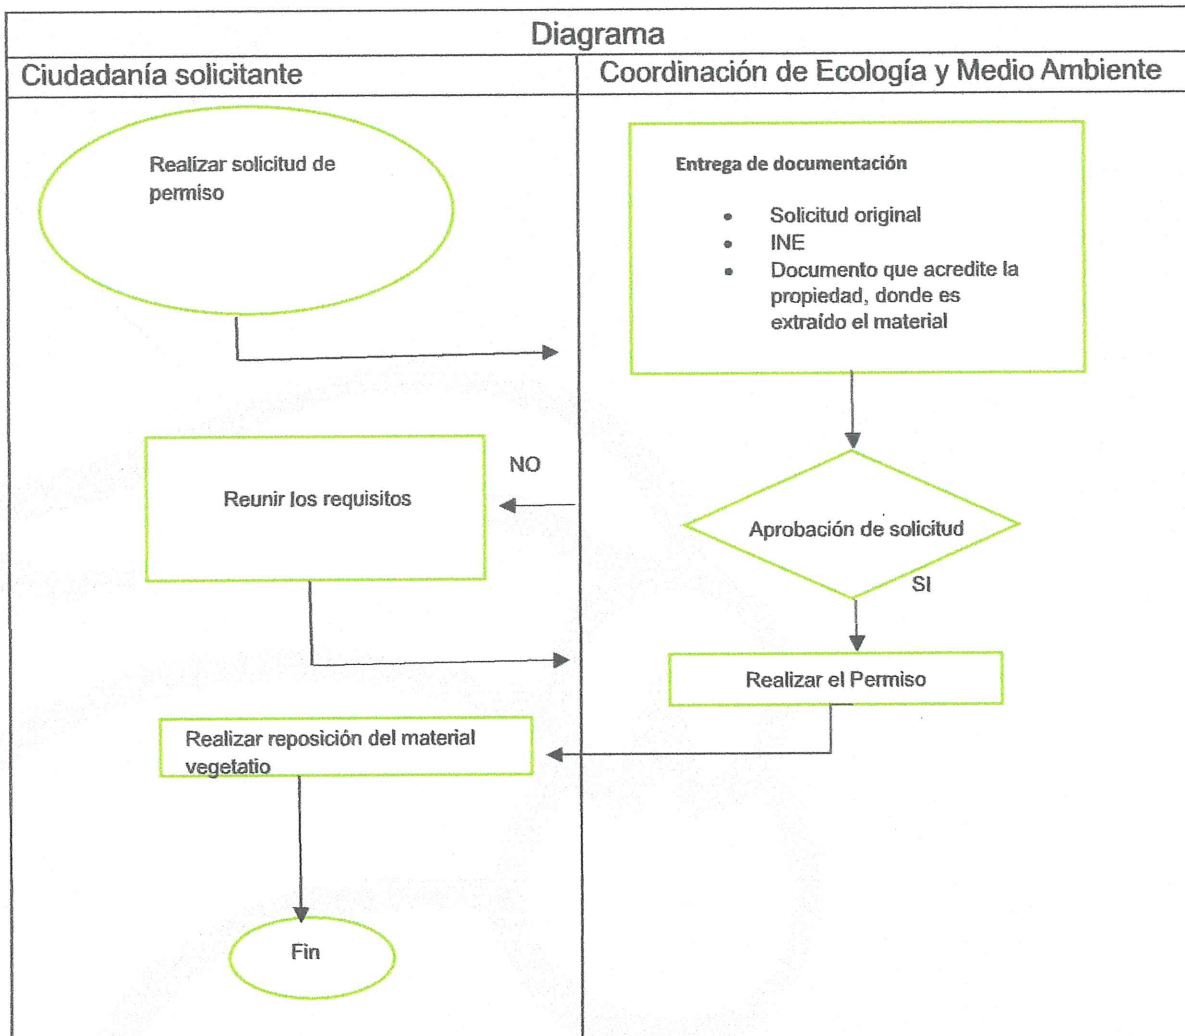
Diagrama

Ciudadanía solicitante

Coordinación de Ecología y Medio Ambiente

Realizar solicitud de permiso

Entrega de documentación

- Solicitud original
- INE
- Documento que acredite la propiedad, donde es extraído el material

NO

Reunir los requisitos

Aprobación de solicitud

SI

Realizar el Permiso

Realizar reposición del material vegetatio

Fin